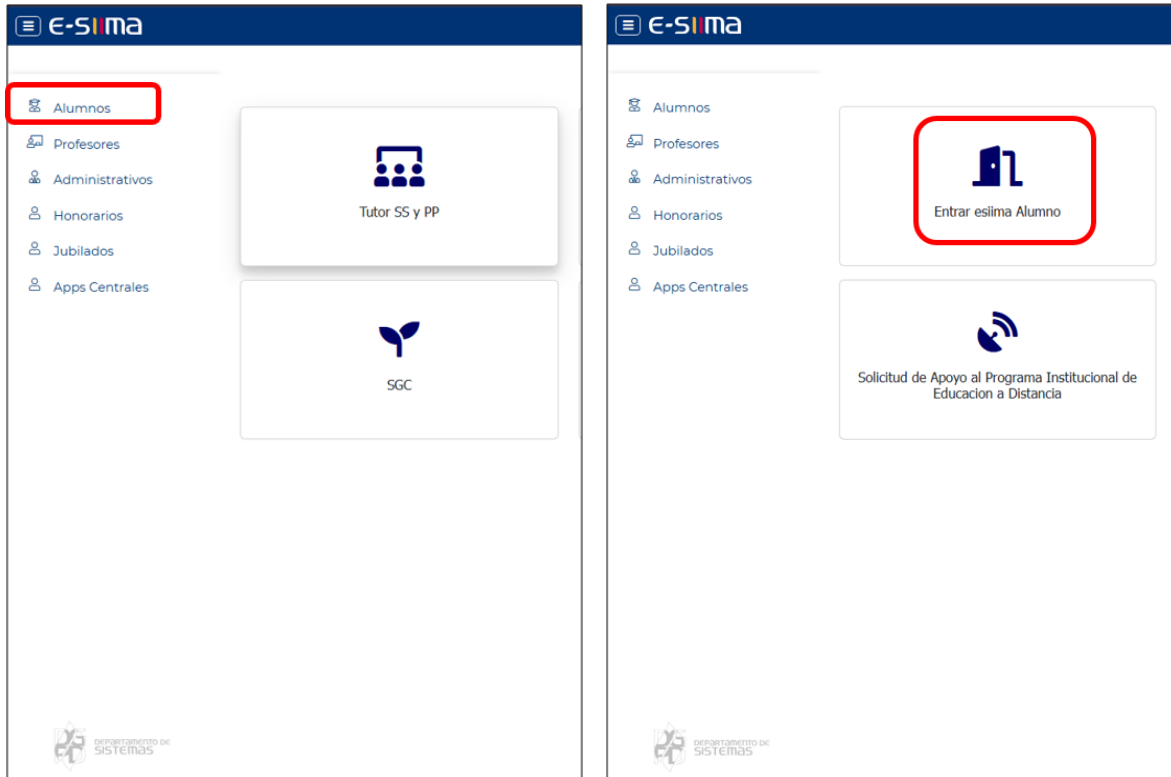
e-siima

Alumnos
Profesores
Administrativos
Honorarios
Jubilados
Apps Centrales

Tutor SS y PP

SGC

DEPARTAMENTO DE SISTEMAS

e-siima

Alumnos
Profesores
Administrativos
Honorarios
Jubilados
Apps Centrales

Entrar esiima Alumno

Solicitud de Apoyo al Programa Institucional de Educacion a Distancia

DEPARTAMENTO DE SISTEMAS